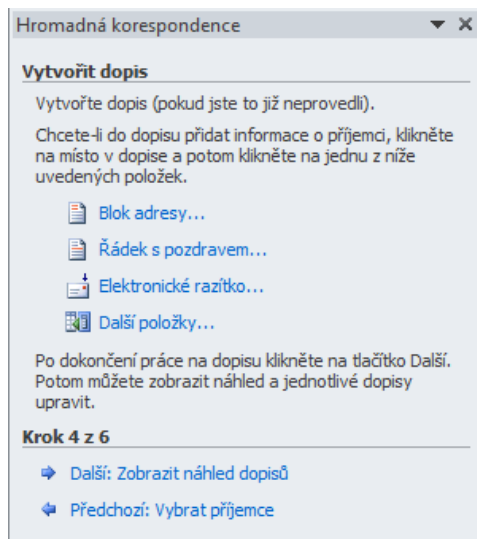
Hromadná korespondence

Vytvořit dopis

Vytvořte dopis (pokud jste to již neprovedli).

Chcete-li do dopisu přidat informace o příjemci, klikněte na místo v dopise a potom klikněte na jednu z níže uvedených položek.

Blok adresy...

Řádek s pozdravem...

Elektronické razítko...

Další položky...

Po dokončení práce na dopisu klikněte na tlačítko Další. Potom můžete zobrazit náhled a jednotlivé dopisy upravit.

Krok 4 z 6

Další: Zobrazit náhled dopisů

Předchozí: Vybrat příjemce